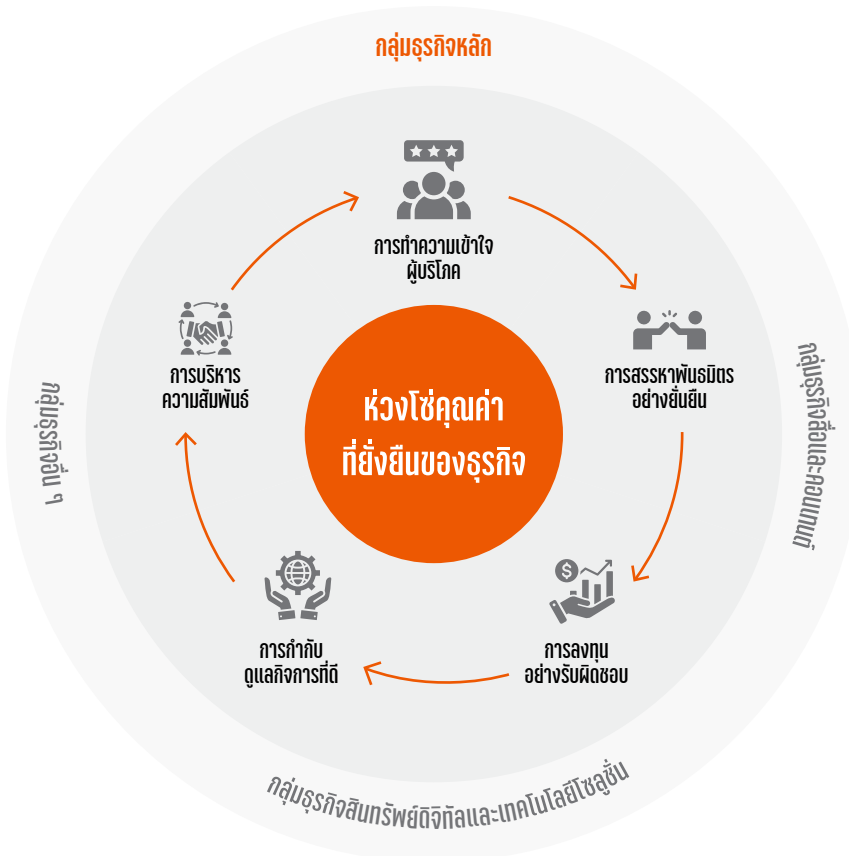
กลุ่มธุรกิจหลัก

การทำความเข้าใจ ผู้บริโภค

การสรรหาพันธมิตร อย่างยั่งยืน

การลงทุน อย่างรับผิดชอบ

การกำกับ ดูแลกิจการที่ดี

การบริหาร ความสัมพันธ์

ห่วงโซ่คุณค่า ที่ยั่งยืนของธุรกิจ

กลุ่มธุรกิจสื่อและคอนเทนต์

กลุ่มธุรกิจสินทรัพย์ดิจิทัลและเทคโนโลยีโซลูชั่น

กลุ่มธุรกิจอื่น ๆ